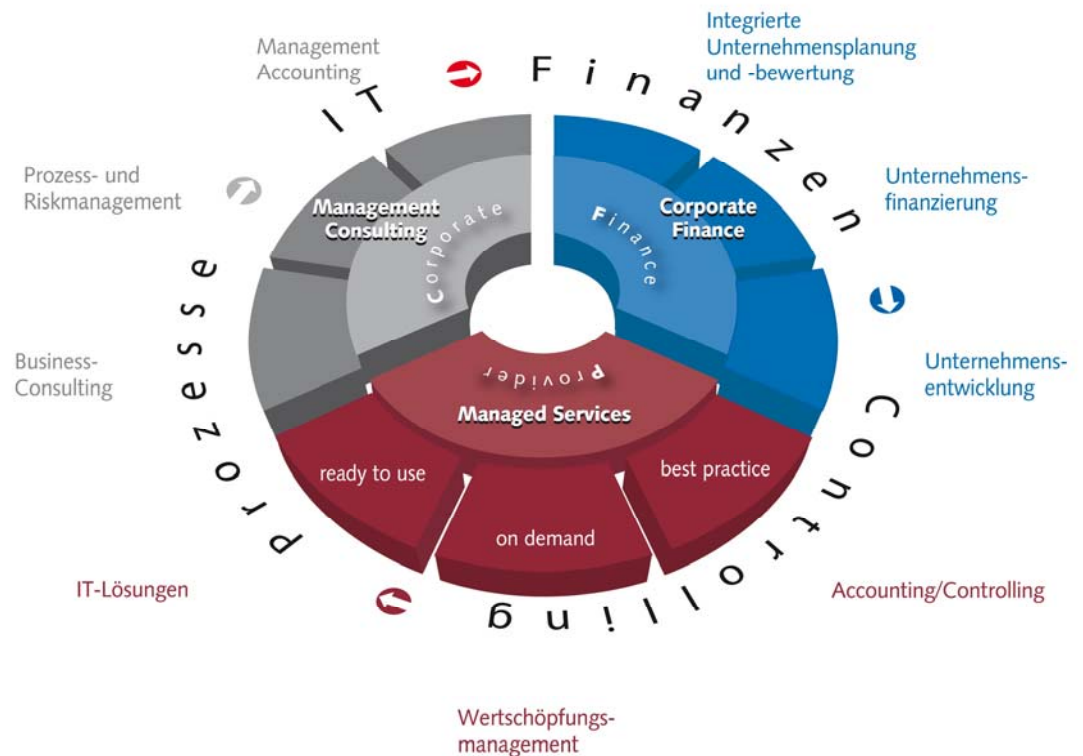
Management Accounting

IT Finanzen

Integrierte Unternehmensplanung und -bewertung

Prozess- und Riskmanagement

Management Consulting

Corporate

Finance

Corporate Finance

Unternehmensfinanzierung

Prozesse

Business-Consulting

Provider

Managed Services

Unternehmensentwicklung

Controlling

ready to use

on demand

best practice

IT-Lösungen

Accounting/Controlling

Wertschöpfungsmanagement